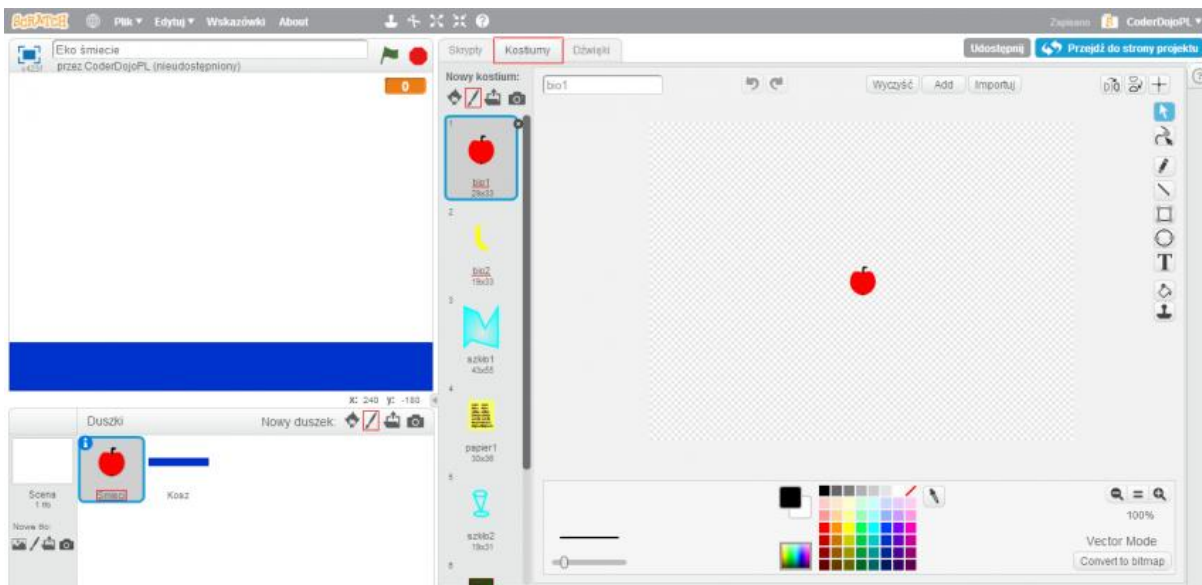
SCRATCH Plik ▾ Edytuj ▾ Wskazówki About

Zapisano CoderDojoPL ▾

Eko śmiecie
przez CoderDojoPL (nieudostępniony)

0

Skrypty Kostiumy Dźwięki

Udostępnij Przejdź do strony projektu

Nowy kostium:

bio1

Wyczyść Add Importuj

1
bio1
29x33

2
bio2
19x33

3
szklo1
43x55

4
papier1
30x38

5
szklo2
19x31

6

x: 240 y: -180

Duszki Nowy duszek:

Scena
1 tło

Nowe tło:

Śmieci

Kosz

100%

Vector Mode

Convert to bitmap